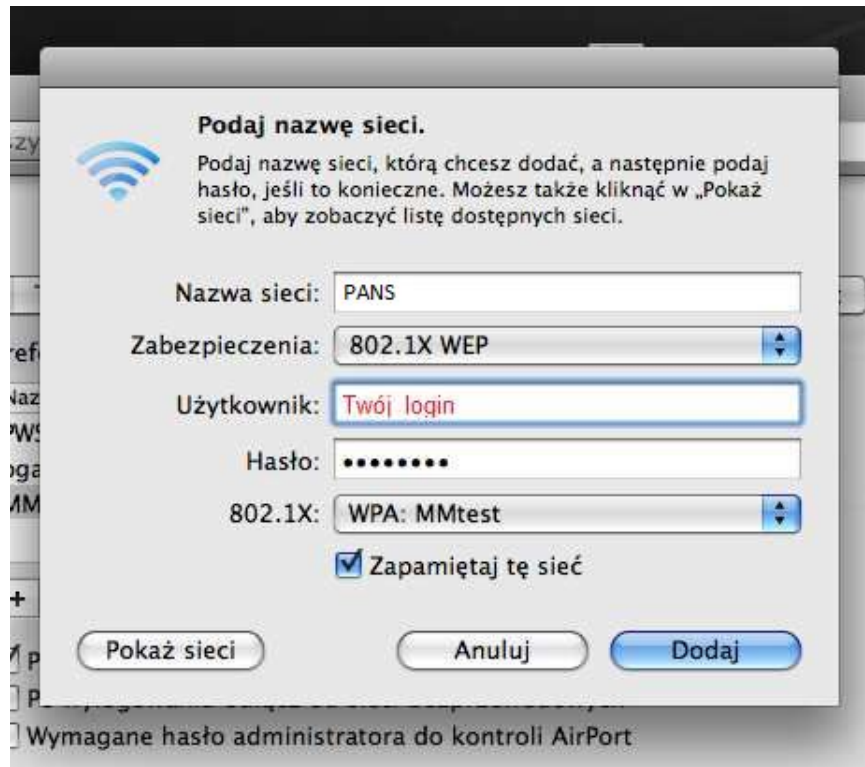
Podaj nazwę sieci.

Podaj nazwę sieci, którą chcesz dodać, a następnie podaj hasło, jeśli to konieczne. Możesz także kliknąć w „Pokaż sieci", aby zobaczyć listę dostępnych sieci.

Nazwa sieci: PANS

Zabezpieczenia: 802.1X WEP

Użytkownik: Twój login

Hasło: ••••••••

802.1X: WPA: MMtest

Zapamiętaj tę sieć

Pokaż sieci

Anuluj

Dodaj

Wymagane hasło administratora do kontroli AirPort